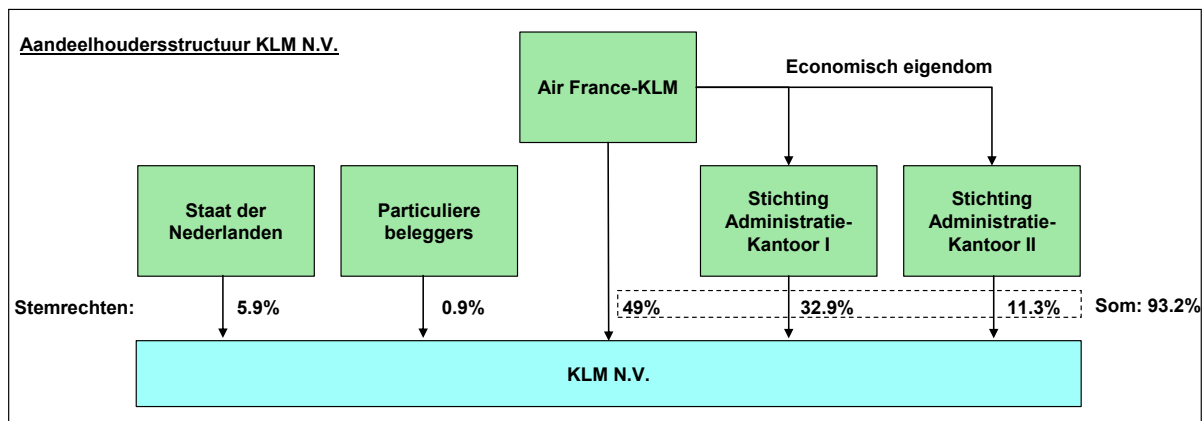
Aandeelhoudersstructuur KLM N.V.

Air France-KLM

Economisch eigendom

Staat der Nederlanden

Particuliere beleggers

Stichting Administratie-Kantoor I

Stichting Administratie-Kantoor II

Stemrechten: 5.9% 0.9% 49% 32.9% 11.3% Som: 93.2%

KLM N.V.